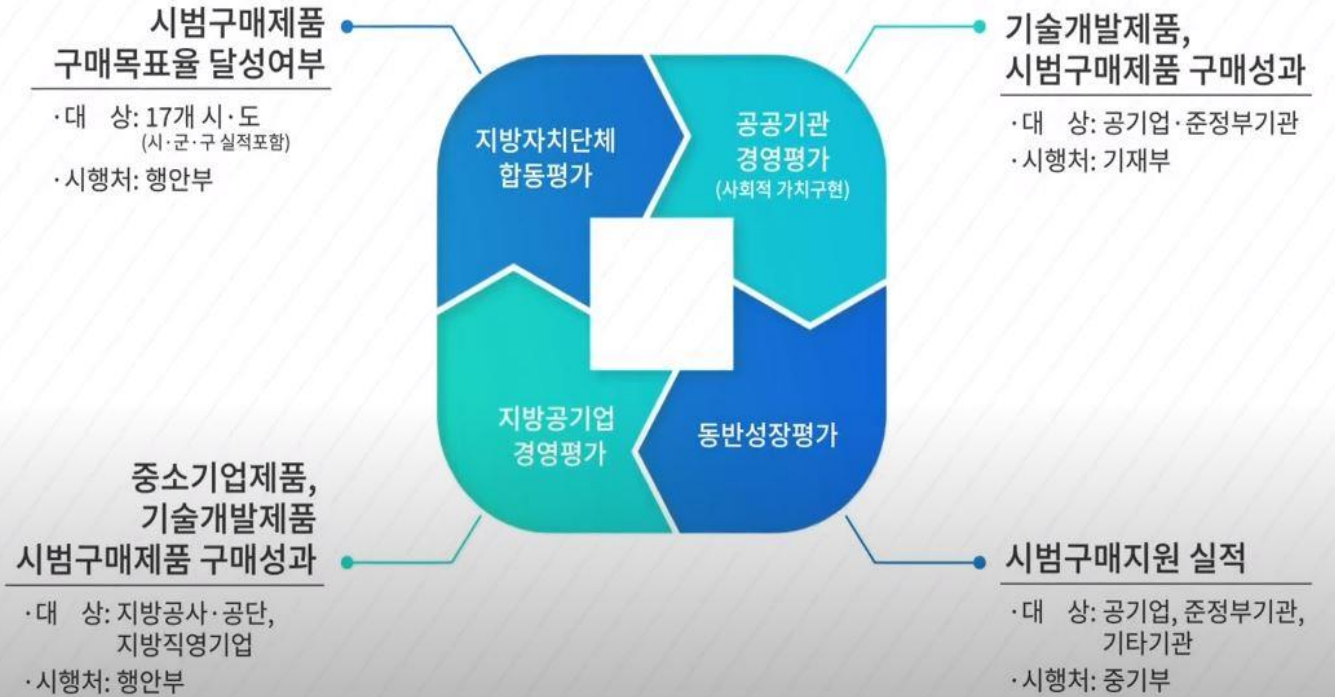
시범구매제품
구매목표율 달성여부

·대 상: 17개 시·도
(시·군·구 실적포함)

·시행처: 행안부

기술개발제품,
시범구매제품 구매성과

·대 상: 공기업·준정부기관

·시행처: 기재부

지방자치단체
합동평가

공공기관
경영평가
(사회적 가치구현)

지방공기업
경영평가

동반성장평가

중소기업제품,
기술개발제품
시범구매제품 구매성과

·대 상: 지방공사·공단,
지방직영기업

·시행처: 행안부

시범구매지원 실적

·대 상: 공기업, 준정부기관,
기타기관

·시행처: 중기부